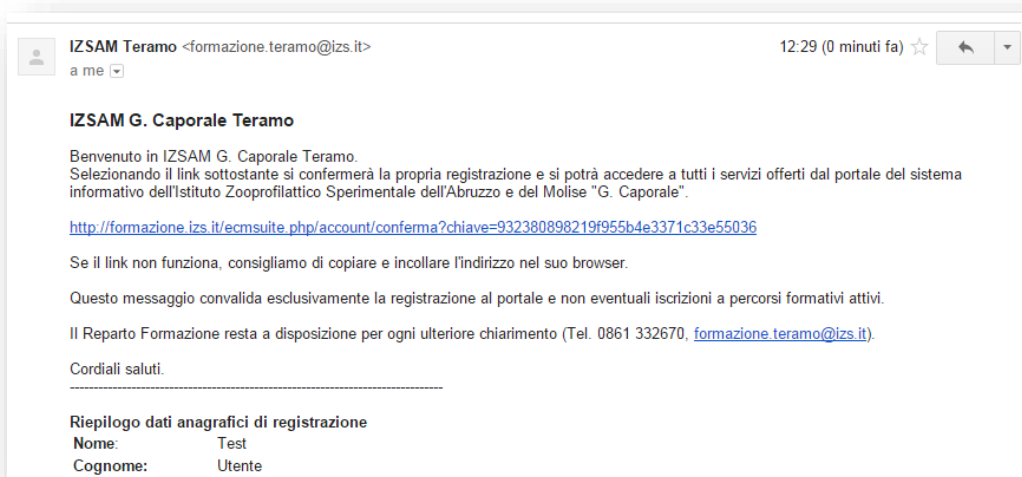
IZSAM Teramo <formazione.teramo@izs.it>
a me

12:29 (0 minuti fa)

IZSAM G. Caporale Teramo

Benvenuto in IZSAM G. Caporale Teramo.
Selezionando il link sottostante si confermerà la propria registrazione e si potrà accedere a tutti i servizi offerti dal portale del sistema informativo dell'Istituto Zooprofilattico Sperimentale dell'Abruzzo e del Molise "G. Caporale".

http://formazione.izs.it/ecmsuite.php/account/conferma?chiave=932380898219f955b4e3371c33e55036

Se il link non funziona, consigliamo di copiare e incollare l'indirizzo nel suo browser.

Questo messaggio convalida esclusivamente la registrazione al portale e non eventuali iscrizioni a percorsi formativi attivi.

Il Reparto Formazione resta a disposizione per ogni ulteriore chiarimento (Tel. 0861 332670, formazione.teramo@izs.it).

Cordiali saluti.
--------------------------------------------------------------------------------

Riepilogo dati anagrafici di registrazione
Nome: Test
Cognome: Utente